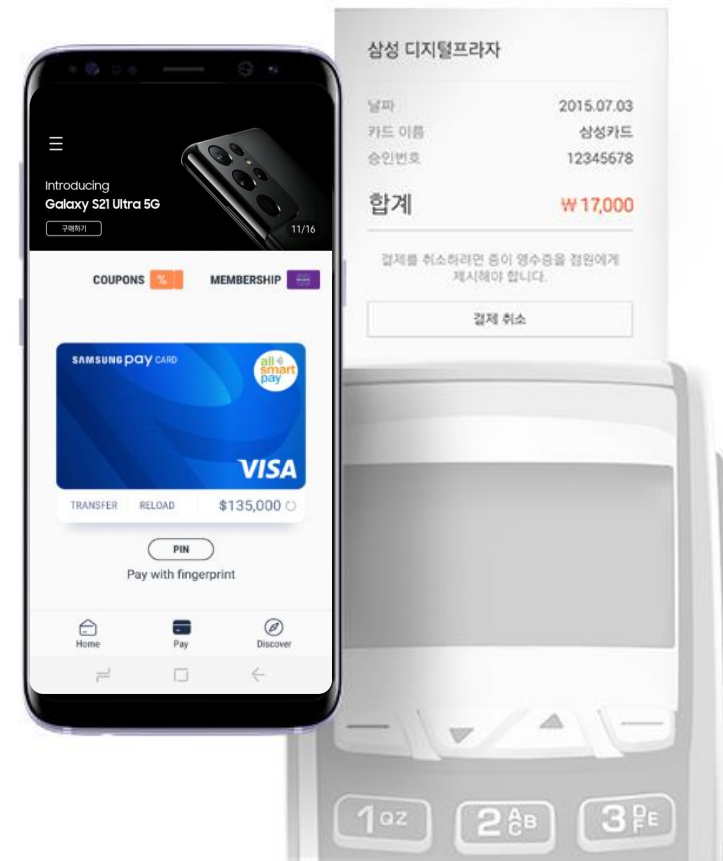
Introducing
Galaxy S21 Ultra 5G
구매하기
11/16

COUPONS %
MEMBERSHIP

SAMSUNG pay CARD
all smart pay
VISA
TRANSFER RELOAD $135,000

PIN
Pay with fingerprint

Home Pay Discover

삼성 디지털프라자

| 날짜 | 2015.07.03 |
|---|---|
| 카드 이름 | 삼성카드 |
| 승인번호 | 12345678 |

합계 ₩17,000

결제를 취소하려면 종이 영수증을 점원에게 제시해야 합니다.

결제 취소

1QZ 2ABC 3DEF